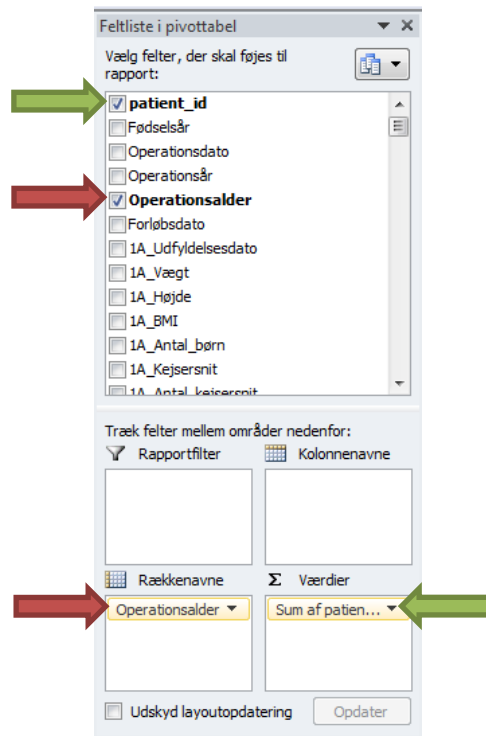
Feltliste i pivottabel

Vælg felter, der skal føjes til rapport:

patient_id
Fødselsår
Operationsdato
Operationsår
Operationsalder
Forløbsdato
1A_Udfyldelsesdato
1A_Vægt
1A_Højde
1A_BMI
1A_Antal_børn
1A_Kejsersnit
1A_Antal_kejsersnit

Træk felter mellem områder nedenfor:

Rapportfilter

Kolonnenavne

Rækkenavne

Operationsalder

Værdier

Sum af patien...

Udskyd layoutopdatering

Opdater